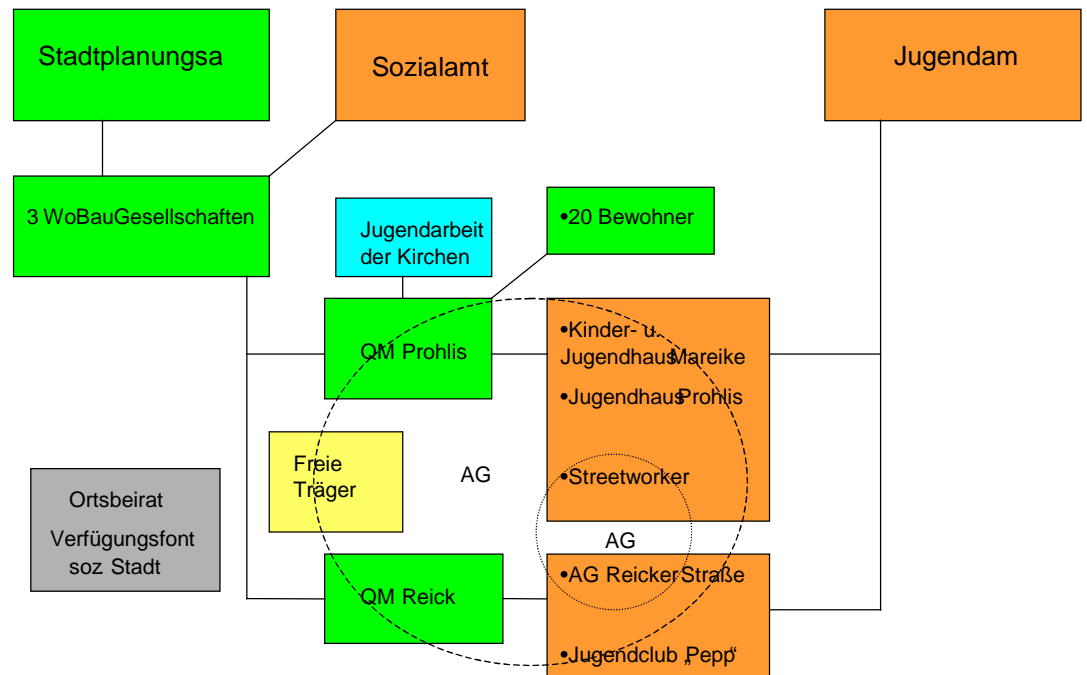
Stadtplanungsa

Sozialamt

Jugendam

3 WoBauGesellschaften

Jugendarbeit der Kirchen

•20 Bewohner

QM Prohlis

•Kinder- u. JugendhausMareike

•JugendhausProhlis

Freie Träger

AG

•Streetworker

Ortsbeirat

Verfügungsfont soz Stadt

AG

QM Reick

•AG Reicker Straße

•Jugendclub „Pepp"